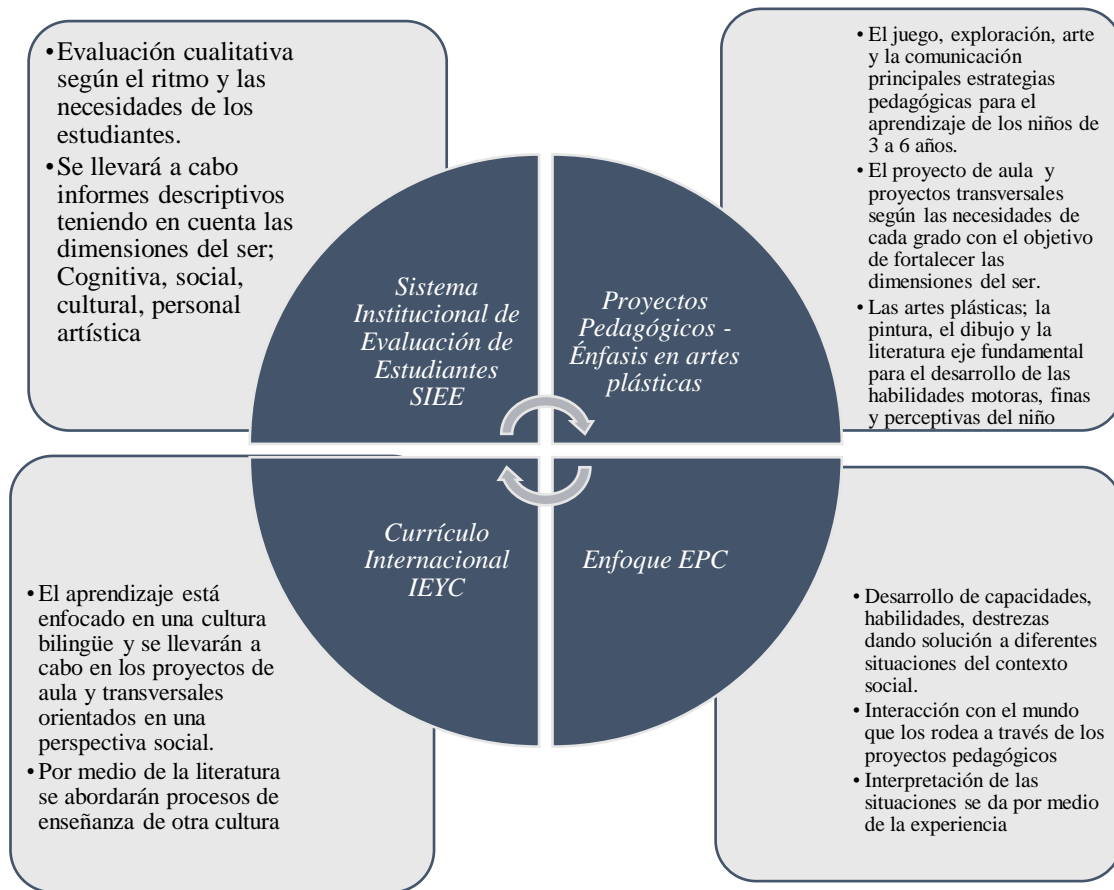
• Evaluación cualitativa según el ritmo y las necesidades de los estudiantes.
• Se llevará a cabo informes descriptivos teniendo en cuenta las dimensiones del ser; Cognitiva, social, cultural, personal artística

• El juego, exploración, arte y la comunicación principales estrategias pedagógicas para el aprendizaje de los niños de 3 a 6 años.
• El proyecto de aula y proyectos transversales según las necesidades de cada grado con el objetivo de fortalecer las dimensiones del ser.
• Las artes plásticas; la pintura, el dibujo y la literatura eje fundamental para el desarrollo de las habilidades motoras, finas y perceptivas del niño

Sistema Institucional de Evaluación de Estudiantes SIEE

Proyectos Pedagógicos - Énfasis en artes plásticas

Currículo Internacional IEYC

Enfoque EPC

• El aprendizaje está enfocado en una cultura bilingüe y se llevarán a cabo en los proyectos de aula y transversales orientados en una perspectiva social.
• Por medio de la literatura se abordarán procesos de enseñanza de otra cultura

• Desarrollo de capacidades, habilidades, destrezas dando solución a diferentes situaciones del contexto social.
• Interacción con el mundo que los rodea a través de los proyectos pedagógicos
• Interpretación de las situaciones se da por medio de la experiencia